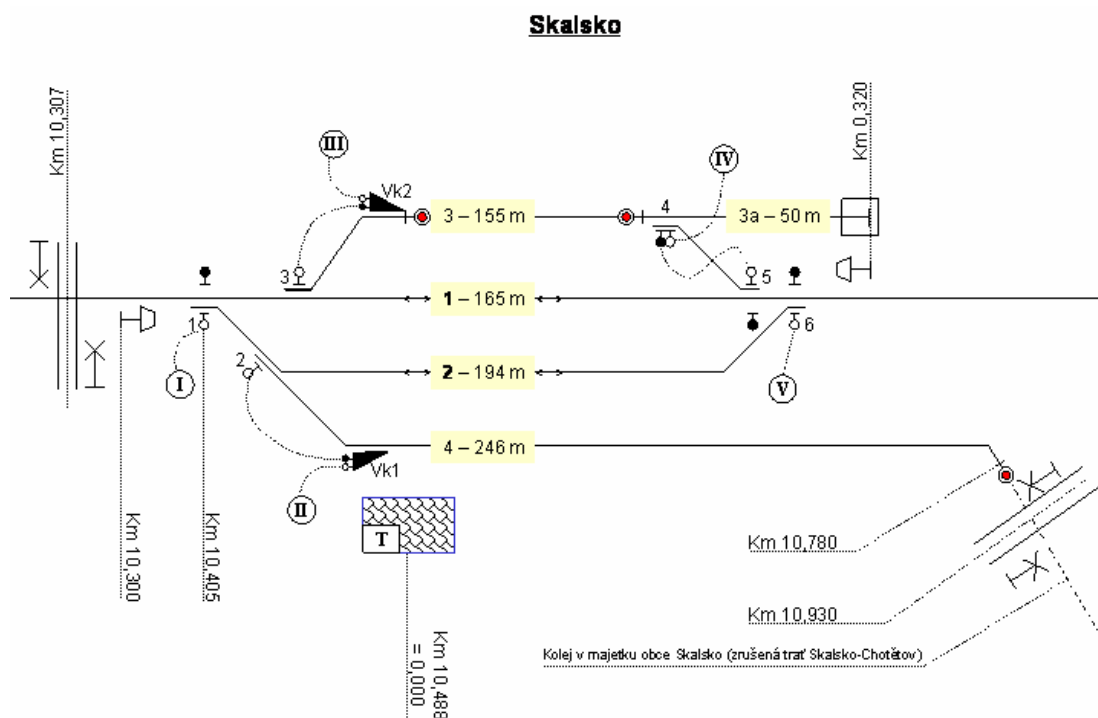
Skalsko

Km 10,307

III

Vk2

3 – 155 m

IV

4

3a – 50 m

Km 0,320

3

5

1 – 165 m

1

6

2

2 – 194 m

I

V

4 – 246 m

Vk1

II

T

Km 10,300

Km 10,405

Km 10,488 = 0,000

Km 10,780

Km 10,930

Kolej v majetku obce Skalsko (zrušená trať Skalsko-Chotětov)